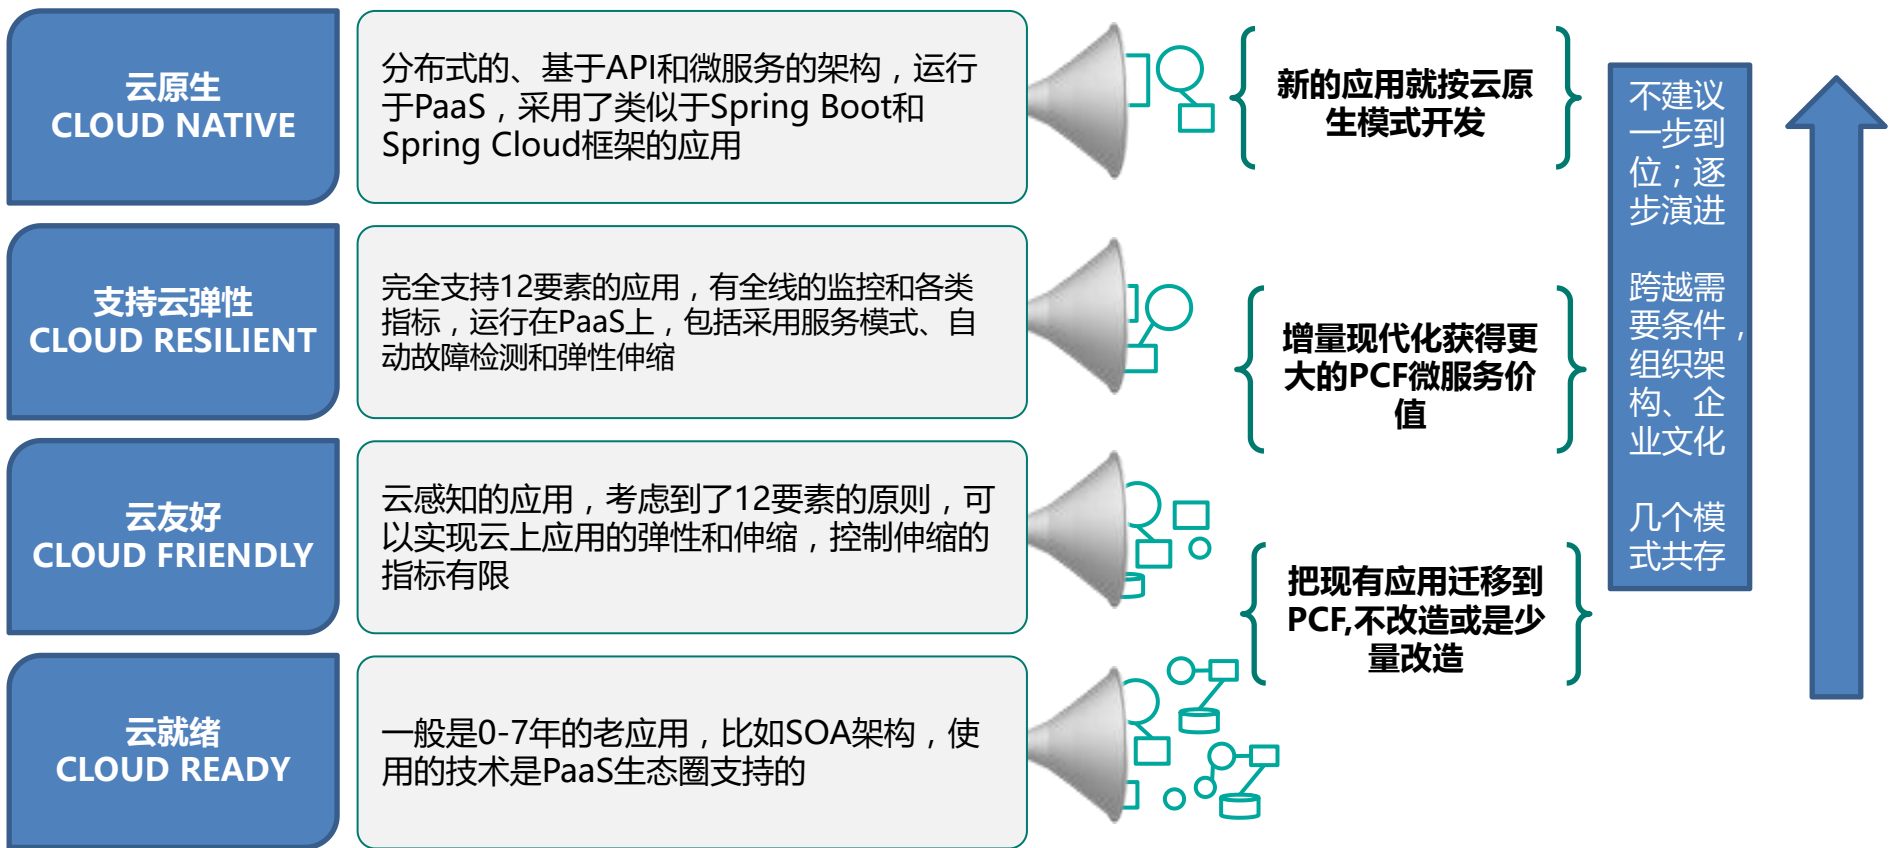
云原生
CLOUD NATIVE

分布式的、基于API和微服务的架构，运行于PaaS，采用了类似于Spring Boot和Spring Cloud框架的应用

支持云弹性
CLOUD RESILIENT

完全支持12要素的应用，有全线的监控和各类指标，运行在PaaS上，包括采用服务模式、自动故障检测和弹性伸缩

云友好
CLOUD FRIENDLY

云感知的应用，考虑到了12要素的原则，可以实现云上应用的弹性和伸缩，控制伸缩的指标有限

云就绪
CLOUD READY

一般是0-7年的老应用，比如SOA架构，使用的技术是PaaS生态圈支持的

新的应用就按云原生模式开发

增量现代化获得更大的PCF微服务价值

把现有应用迁移到PCF,不改造或是少量改造

不建议一步到位；逐步演进

跨越需要条件，组织架构、企业文化

几个模式共存